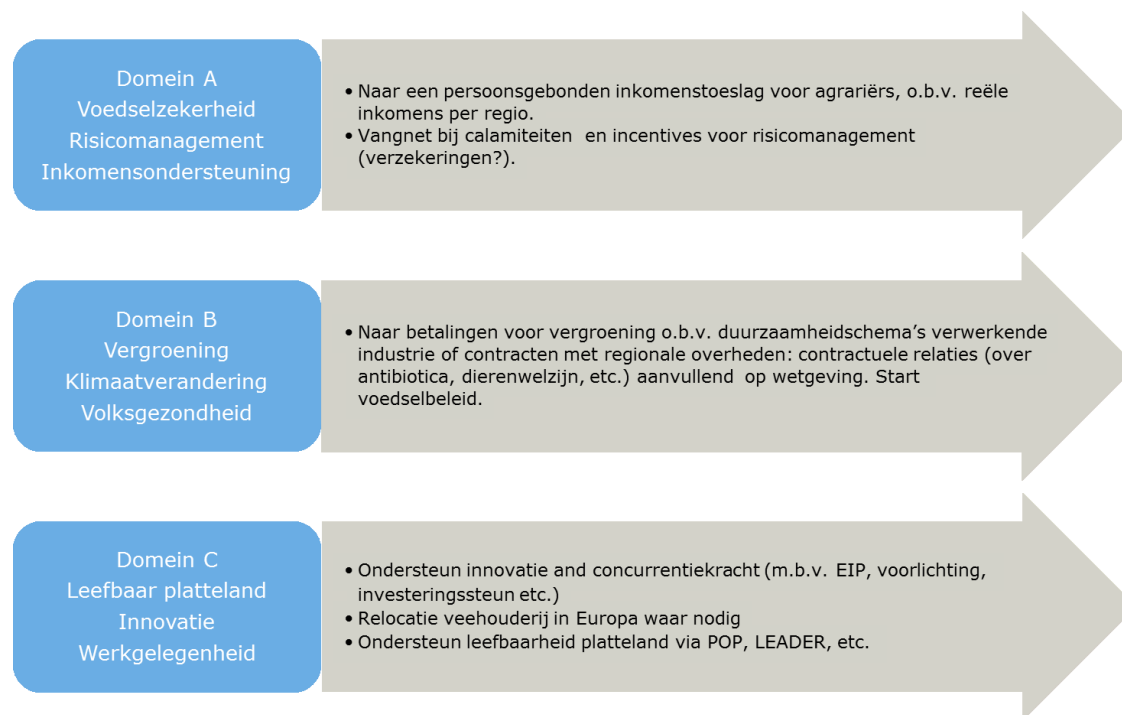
Domein A
Voedselzekerheid
Risicomanagement
Inkomensondersteuning

• Naar een persoonsgebonden inkomenstoeslag voor agrariërs, o.b.v. reële inkomens per regio.
• Vangnet bij calamiteiten en incentives voor risicomanagement (verzekeringen?).

Domein B
Vergroening
Klimaatverandering
Volksgezondheid

• Naar betalingen voor vergroening o.b.v. duurzaamheidschema's verwerkende industrie of contracten met regionale overheden: contractuele relaties (over antibiotica, dierenwelzijn, etc.) aanvullend op wetgeving. Start voedselbeleid.

Domein C
Leefbaar platteland
Innovatie
Werkgelegenheid

• Ondersteun innovatie and concurrentiekracht (m.b.v. EIP, voorlichting, investeringssteun etc.)
• Relocatie veehouderij in Europa waar nodig
• Ondersteun leefbaarheid platteland via POP, LEADER, etc.